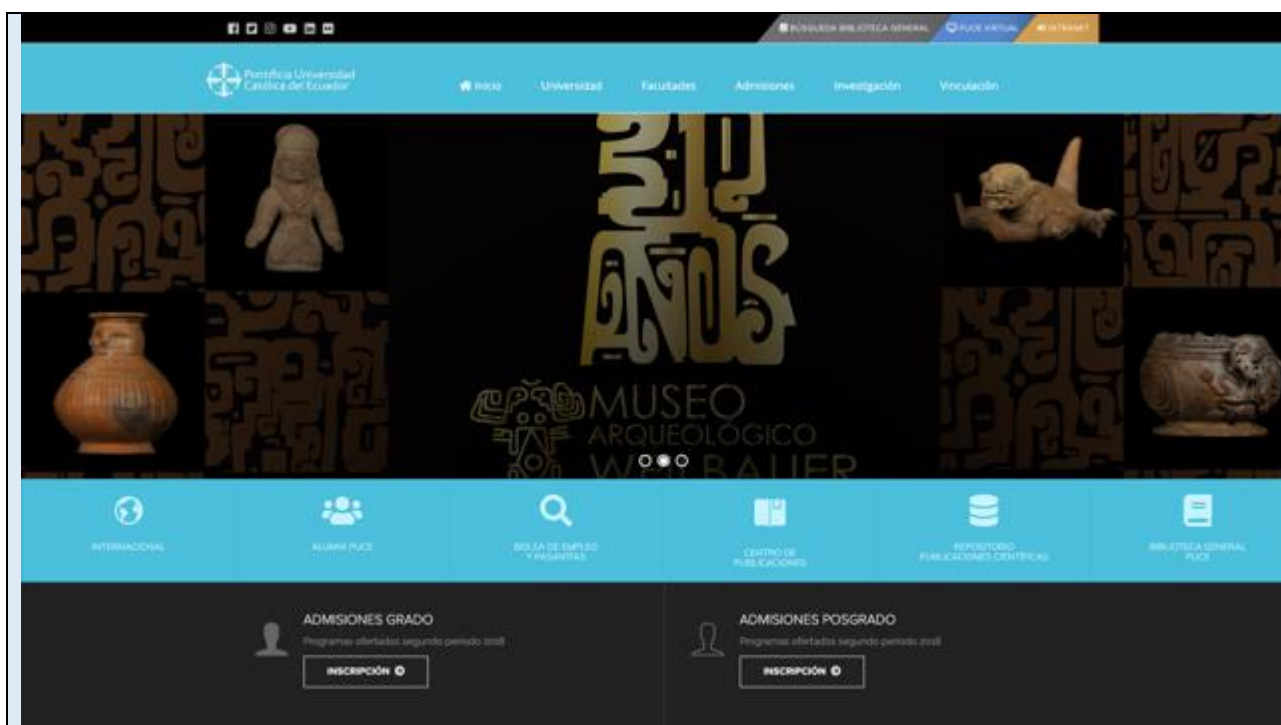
BÚSQUEDA BIBLIOTECA GENERAL PUCE VIRTUAL INTRANET

Pontificia Universidad Católica del Ecuador

Inicio Universidad Facultades Admisiones Investigación Vinculación

50 AÑOS

MUSEO ARQUEOLÓGICO WEILBAUER

INTERNACIONAL

ALUMNI PUCE

BOLSA DE EMPLEO Y PASANTÍAS

CENTRO DE PUBLICACIONES

REPOSITORIO PUBLICACIONES CIENTÍFICAS

BIBLIOTECA GENERAL PUCE

ADMISIONES GRADO

Programas ofertados segundo periodo 2018

INSCRIPCIÓN

ADMISIONES POSGRADO

Programas ofertados segundo periodo 2018

INSCRIPCIÓN